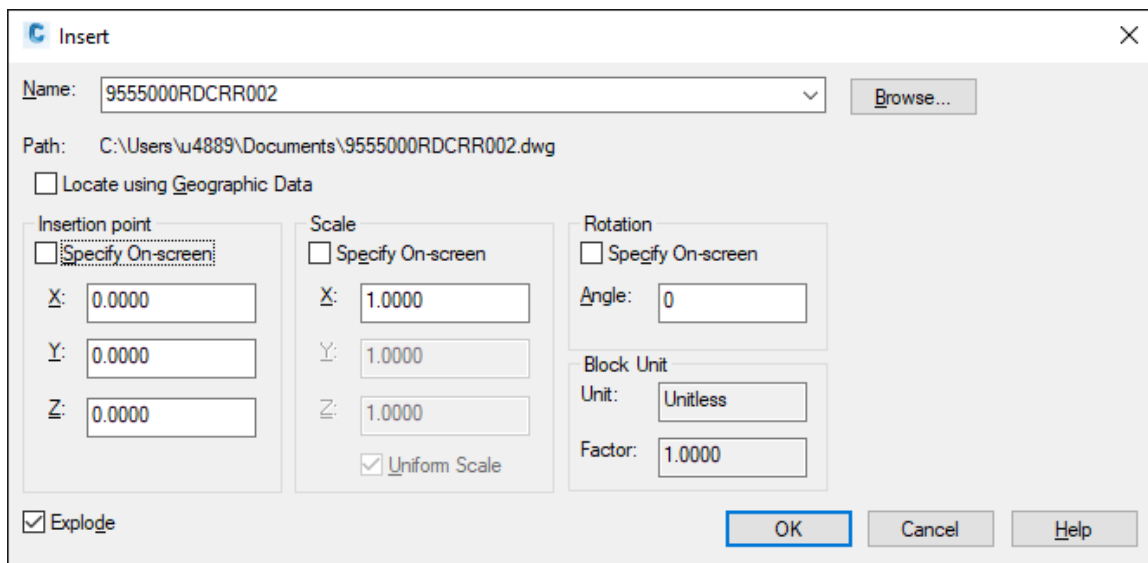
Insert

Name: 9555000RDCRR002

Browse...

Path: C:\Users\u4889\Documents\9555000RDCRR002.dwg

Locate using Geographic Data

Insertion point
Specify On-screen
X: 0.0000
Y: 0.0000
Z: 0.0000

Scale
Specify On-screen
X: 1.0000
Y: 1.0000
Z: 1.0000
Uniform Scale

Rotation
Specify On-screen
Angle: 0

Block Unit
Unit: Unitless
Factor: 1.0000

Explode

OK
Cancel
Help